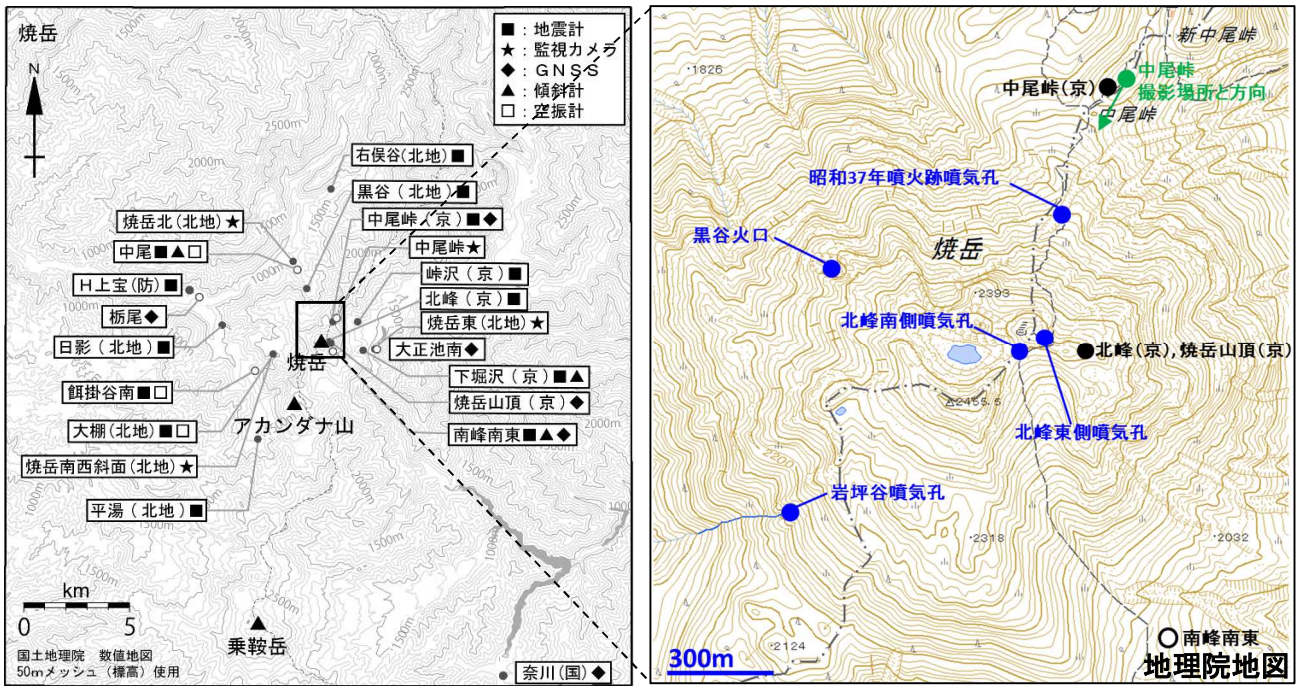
焼岳

N

■：地震計
★：監視カメラ
◆：ＧＮＳＳ
▲：傾斜計
□：空振計

右俣谷（北地）■
黒谷（北地）■
焼岳北（北地）★
中尾峠（京）■◆
中尾■▲□
中尾峠★
峠沢（京）■
H上宝（防）■
北峰（京）■
栃尾◆
焼岳東（北地）★
日影（北地）■
大正池南◆
焼岳
餌掛谷南■□
下堀沢（京）■▲
焼岳山頂（京）◆
大棚（北地）■□
アカンダナ山
南峰南東■▲◆
焼岳南西斜面（北地）★
平湯（北地）■

1000m
1500m
2000m
2500m

km
0 5

乗鞍岳

国土地理院　数値地図
50mメッシュ（標高）使用

奈川（国）◆

新中尾峠
·1826
中尾峠（京）
中尾峠
撮影場所と方向
中尾峠
昭和37年噴火跡噴気孔
黒谷火口
焼岳
·2393
北峰南側噴気孔
北峰（京），焼岳山頂（京）
△2455.5
北峰東側噴気孔
2200
岩坪谷噴気孔
·2318
·2032
·2124
南峰南東
300m
地理院地図